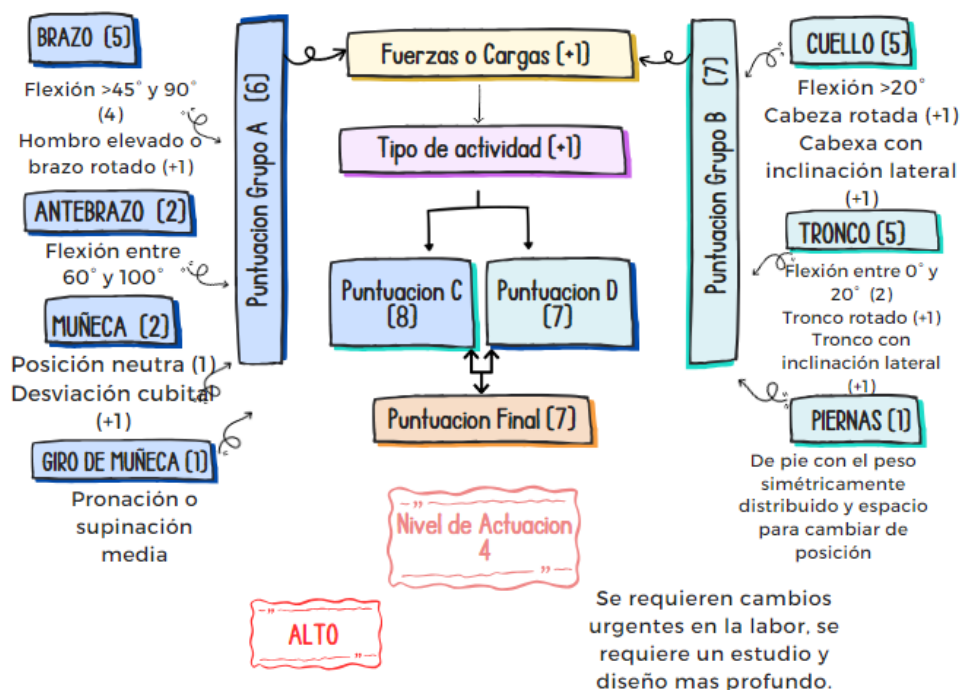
BRAZO (5)

Flexión >45° y 90° (4)
Hombro elevado o brazo rotado (+1)

ANTEBRAZO (2)

Flexión entre 60° y 100°

MUÑECA (2)

Posición neutra (1)
Desviación cubital (+1)

GIRO DE MUÑECA (1)

Pronación o supinación media

Puntuacion Grupo A (6)

Fuerzas o Cargas (+1)

Tipo de actividad (+1)

Puntuacion C (8)

Puntuacion D (7)

Puntuacion Final (7)

Puntuacion Grupo B (7)

CUELLO (5)

Flexión >20°
Cabeza rotada (+1)
Cabexa con inclinación lateral (+1)

TRONCO (5)

Flexión entre 0° y 20° (2)
Tronco rotado (+1)
Tronco con inclinación lateral (+1)

PIERNAS (1)

De pie con el peso simétricamente distribuido y espacio para cambiar de posición

Nivel de Actuacion 4

ALTO

Se requieren cambios urgentes en la labor, se requiere un estudio y diseño mas profundo.